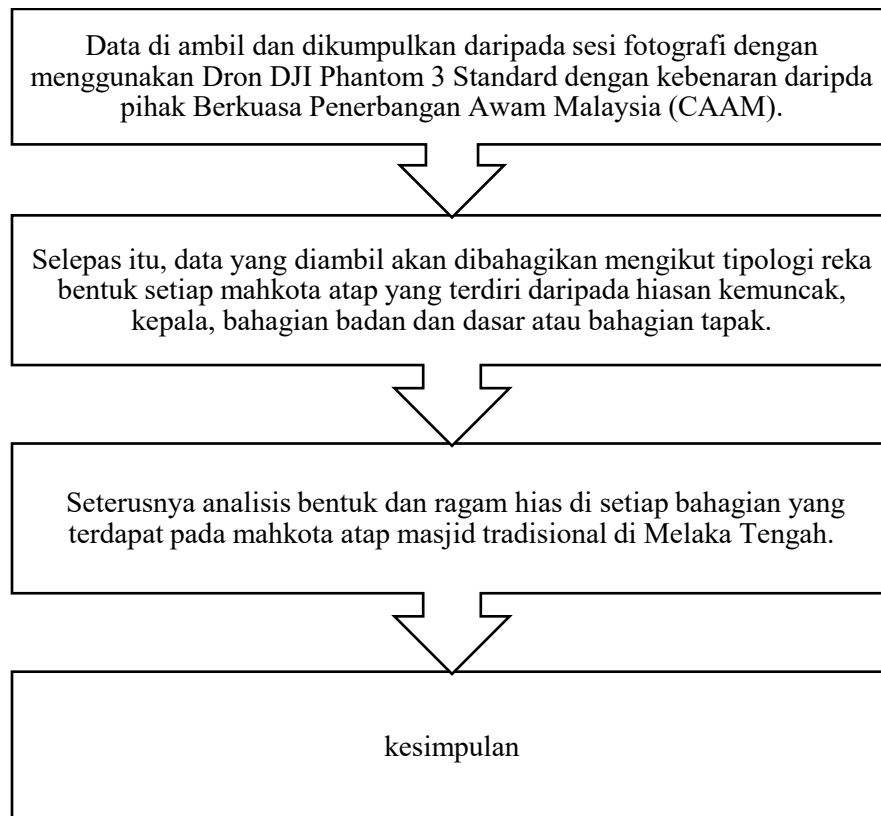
Data di ambil dan dikumpulkan daripada sesi fotografi dengan menggunakan Dron DJI Phantom 3 Standard dengan kebenaran daripda pihak Berkuasa Penerbangan Awam Malaysia (CAAM).

Selepas itu, data yang diambil akan dibahagikan mengikut tipologi reka bentuk setiap mahkota atap yang terdiri daripada hiasan kemuncak, kepala, bahagian badan dan dasar atau bahagian tapak.

Seterusnya analisis bentuk dan ragam hias di setiap bahagian yang terdapat pada mahkota atap masjid tradisional di Melaka Tengah.

kesimpulan